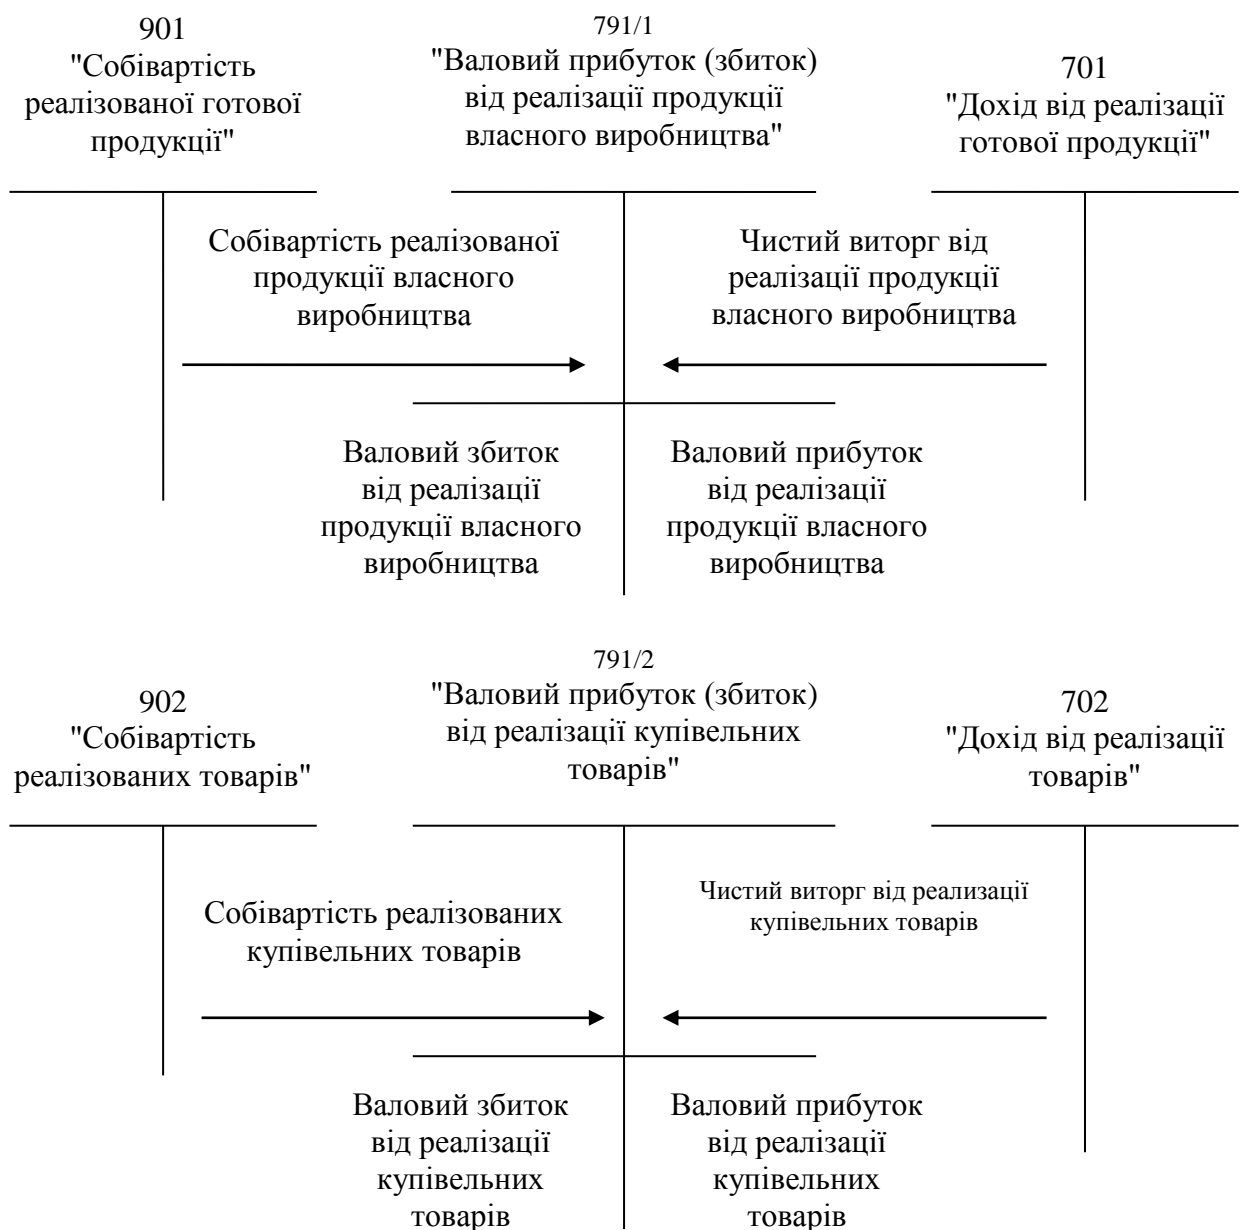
901
"Собівартість реалізованої готової продукції"

791/1
"Валовий прибуток (збиток) від реалізації продукції власного виробництва"

701
"Дохід від реалізації готової продукції"

Собівартість реалізованої продукції власного виробництва

Чистий виторг від реалізації продукції власного виробництва

Валовий збиток від реалізації продукції власного виробництва

Валовий прибуток від реалізації продукції власного виробництва

902
"Собівартість реалізованих товарів"

791/2
"Валовий прибуток (збиток) від реалізації купівельних товарів"

702
"Дохід від реалізації товарів"

Собівартість реалізованих купівельних товарів

Чистий виторг від реализації купівельних товарів

Валовий збиток від реалізації купівельних товарів

Валовий прибуток від реалізації купівельних товарів